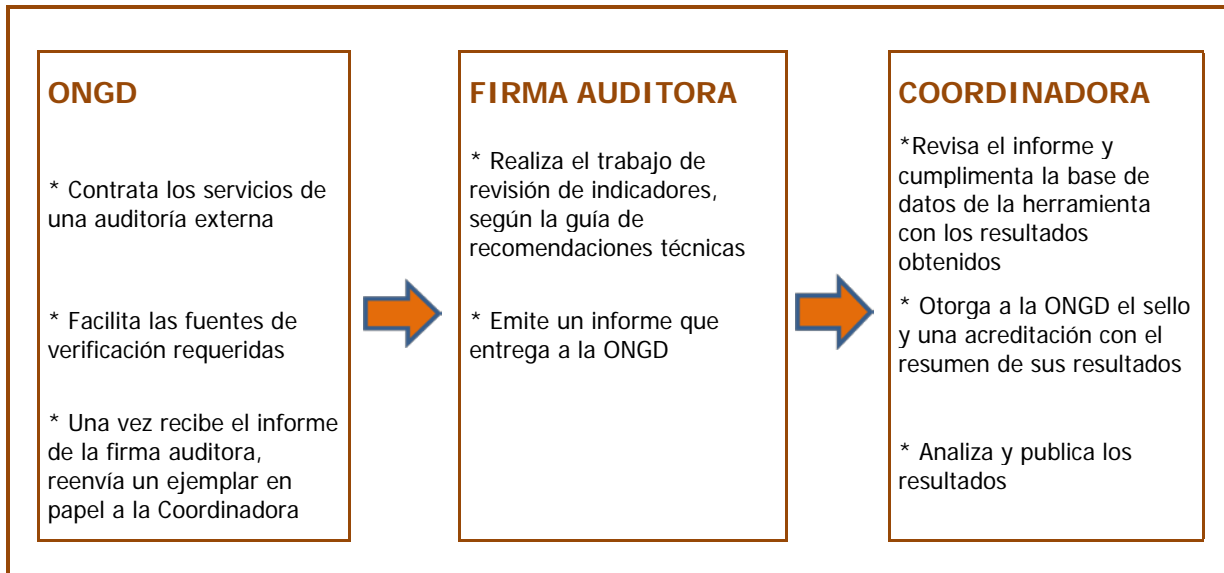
ONGD

* Contrata los servicios de una auditoría externa

* Facilita las fuentes de verificación requeridas

* Una vez recibe el informe de la firma auditora, reenvía un ejemplar en papel a la Coordinadora

FIRMA AUDITORA

* Realiza el trabajo de revisión de indicadores, según la guía de recomendaciones técnicas

* Emite un informe que entrega a la ONGD

COORDINADORA

*Revisa el informe y cumplimenta la base de datos de la herramienta con los resultados obtenidos

* Otorga a la ONGD el sello y una acreditación con el resumen de sus resultados

* Analiza y publica los resultados